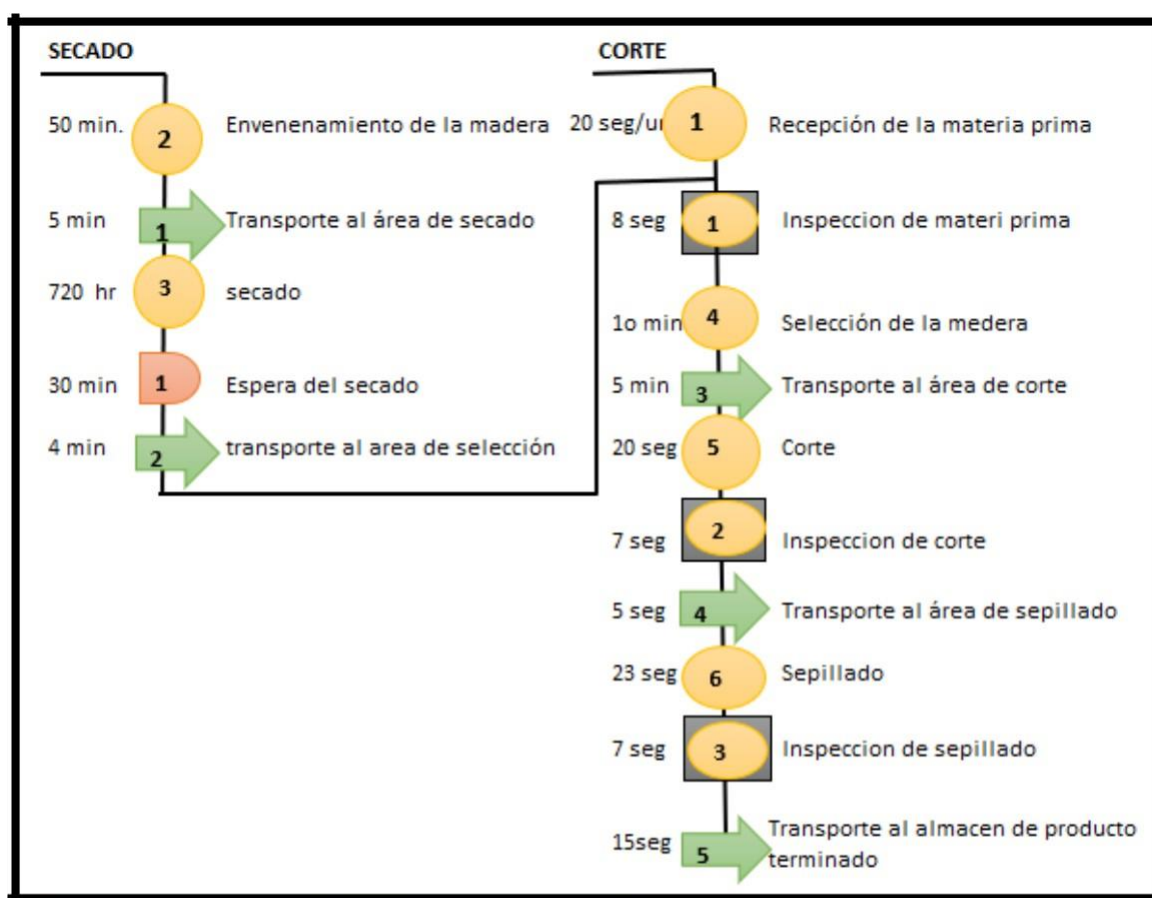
SECADO

50 min. 2 Envenenamiento de la madera

5 min 1 Transporte al área de secado

720 hr 3 secado

30 min 1 Espera del secado

4 min 2 transporte al area de selección

CORTE

20 seg/u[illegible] 1 Recepción de la materia prima

8 seg 1 Inspeccion de materi prima

1o min 4 Selección de la medera

5 min 3 Transporte al área de corte

20 seg 5 Corte

7 seg 2 Inspeccion de corte

5 seg 4 Transporte al área de sepillado

23 seg 6 Sepillado

7 seg 3 Inspeccion de sepillado

15seg 5 Transporte al almacen de producto terminado